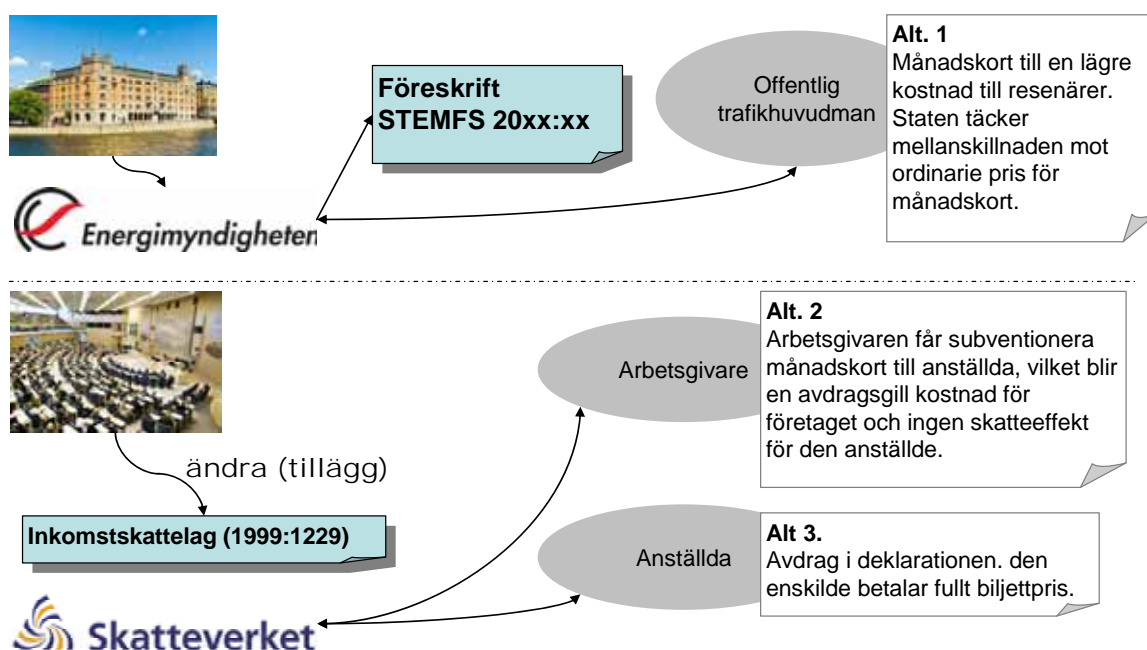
Energimyndigheten

Föreskrift
STEMFS 20xx:xx

Offentlig trafikhuvudman

Alt. 1
Månadskort till en lägre kostnad till resenärer. Staten täcker mellanskillnaden mot ordinarie pris för månadskort.

ändra (tillägg)

Inkomstskattelag (1999:1229)

Skatteverket

Arbetsgivare

Alt. 2
Arbetsgivaren får subventionera månadskort till anställda, vilket blir en avdragsgill kostnad för företaget och ingen skatteeffekt för den anställde.

Anställda

Alt 3.
Avdrag i deklarationen. den enskilde betalar fullt biljettpris.